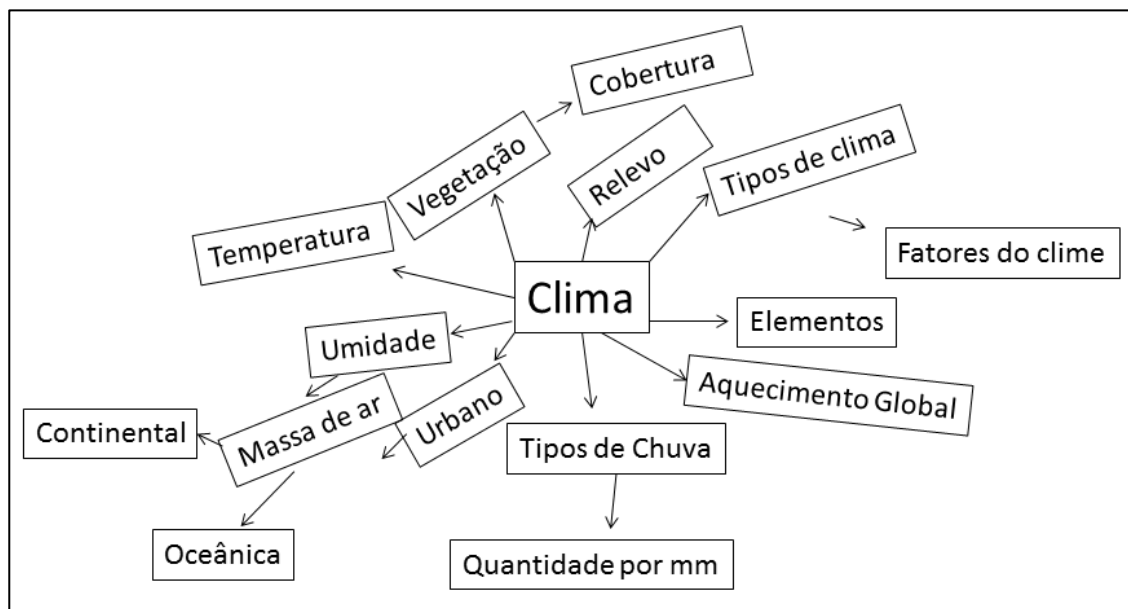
Cobertura

Vegetação

Relevo

Tipos de clima

Fatores do clime

Temperatura

Clima

Elementos

Umidade

Urbano

Aquecimento Global

Massa de ar

Continental

Tipos de Chuva

Oceânica

Quantidade por mm